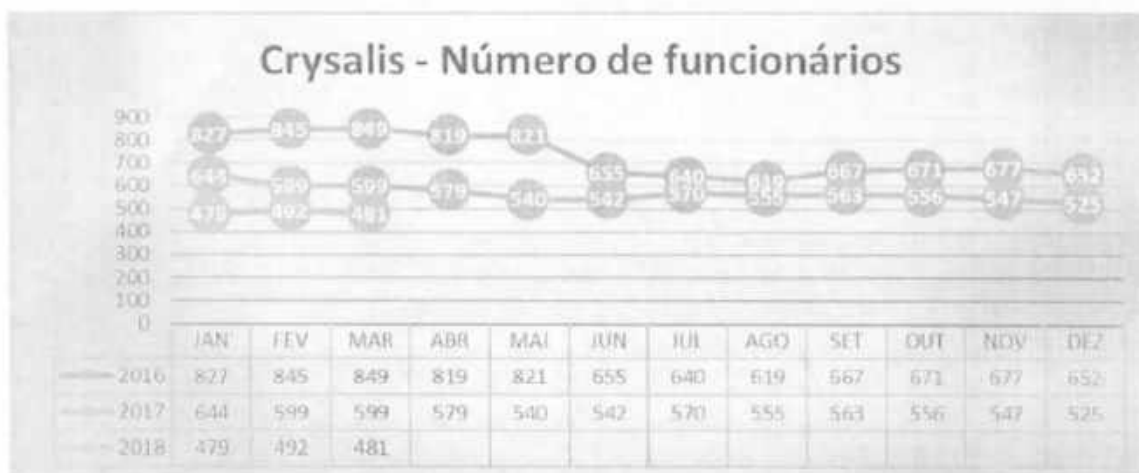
Crysalis - Número de funcionários

900
800
700
600
500
400
300
200
100
0

827 845 849 819 821 655 640 619 667 671 677 652
644 599 599 579 540 542 570 555 563 556 547 525
479 492 481

| | JAN | FEV | MAR | ABR | MAI | JUN | JUL | AGO | SET | OUT | NOV | DEZ |
|---|---|---|---|---|---|---|---|---|---|---|---|---|
| 2016 | 827 | 845 | 849 | 819 | 821 | 655 | 640 | 619 | 567 | 671 | 677 | 652 |
| 2017 | 644 | 599 | 599 | 579 | 540 | 542 | 570 | 555 | 563 | 556 | 547 | 525 |
| 2018 | 479 | 492 | 481 | | | | | | | | | |